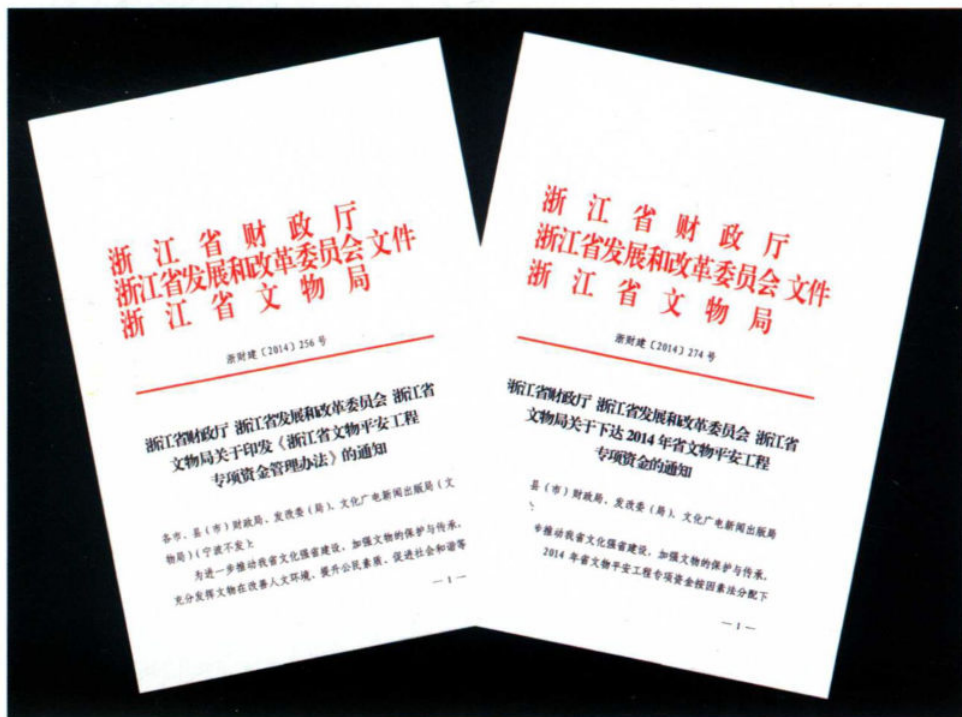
浙江省财政厅
浙江省发展和改革委员会文件
浙江省文物局

浙财建〔2014〕256号

浙江省财政厅 浙江省发展和改革委员会 浙江省文物局关于印发《浙江省文物平安工程专项资金管理办法》的通知

各市、县（市）财政局、发改委（局）、文化广电新闻出版局（文物局）（宁波不发）：

为进一步推动我省文化强省建设，加强文物的保护与传承，充分发挥文物在改善人文环境、提升公民素质、促进社会和谐等

—1—

浙江省财政厅
浙江省发展和改革委员会文件
浙江省文物局

浙财建〔2014〕274号

浙江省财政厅 浙江省发展和改革委员会 浙江省文物局关于下达2014年省文物平安工程专项资金的通知

县（市）财政局、发改委（局）、文化广电新闻出版局

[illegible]

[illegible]推动我省文化强省建设，加强文物的保护与传承，2014年省文物平安工程专项资金按因素法分配下

—1—